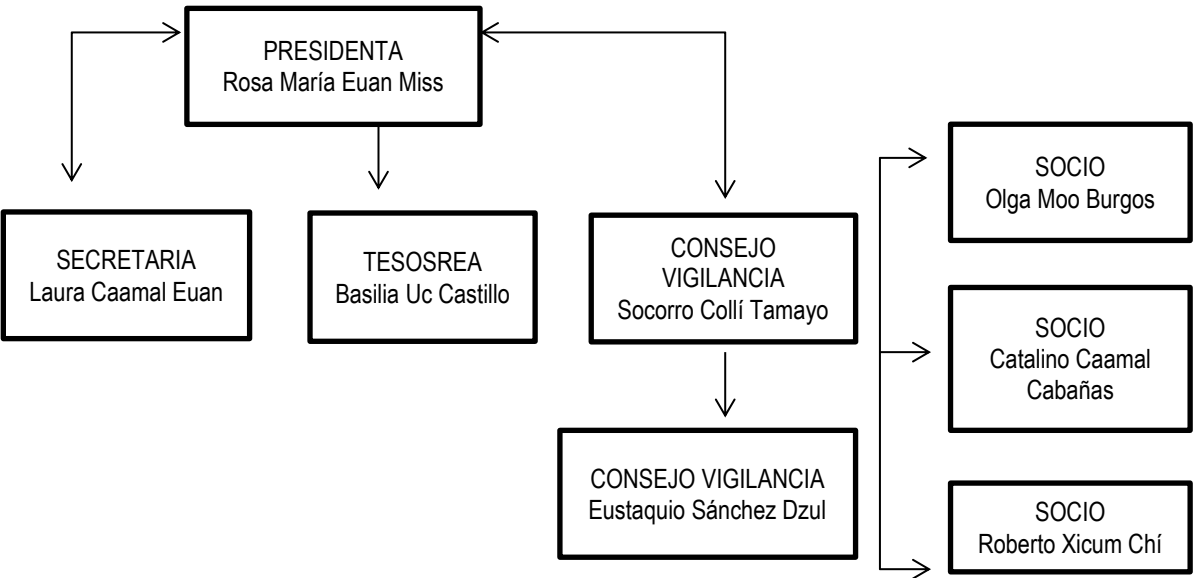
PRESIDENTA
Rosa María Euan Miss

SECRETARIA
Laura Caamal Euan

TESOSREA
Basilia Uc Castillo

CONSEJO VIGILANCIA
Socorro Collí Tamayo

CONSEJO VIGILANCIA
Eustaquio Sánchez Dzul

SOCIO
Olga Moo Burgos

SOCIO
Catalino Caamal Cabañas

SOCIO
Roberto Xicum Chí